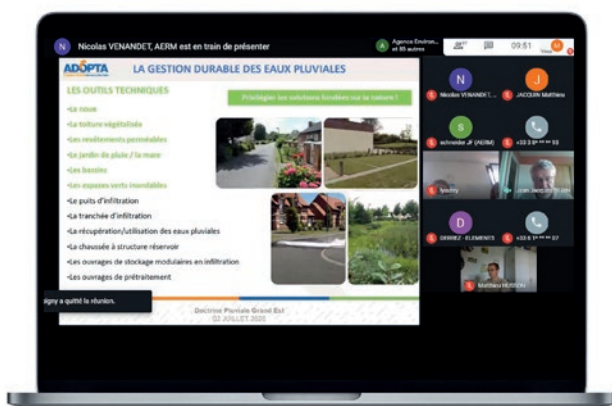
N Nicolas VENANDET, AERM est en train de présenter

Agence Environ... et 85 autres

09:51

ADOPTA

LA GESTION DURABLE DES EAUX PLUVIALES

LES OUTILS TECHNIQUES

Privilégier les solutions fondées sur la nature !

•La noue
•La toiture végétalisée
•Les revêtements perméables
•Le jardin de pluie / la mare
•Les bassins
•Les espaces verts inondables
•Le puits d'infiltration
•La tranchée d'infiltration
•La récupération/utilisation des eaux pluviales
•La chaussée à structure réservoir
•Les ouvrages de stockage modulaires en infiltration
•Les ouvrages de prétraitement

Doctrine Pluviale Grand Est
02 JUILLET 2020

...igny a quitté la réunion.

N Nicolas VENANDET...
J JACQUIN Matthieu
S schneider JF (AERM)
+33 3 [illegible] 55
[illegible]
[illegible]
D DEBBIEZ - ELEMENTS
+33 6 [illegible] 57
Matthieu HUSSON